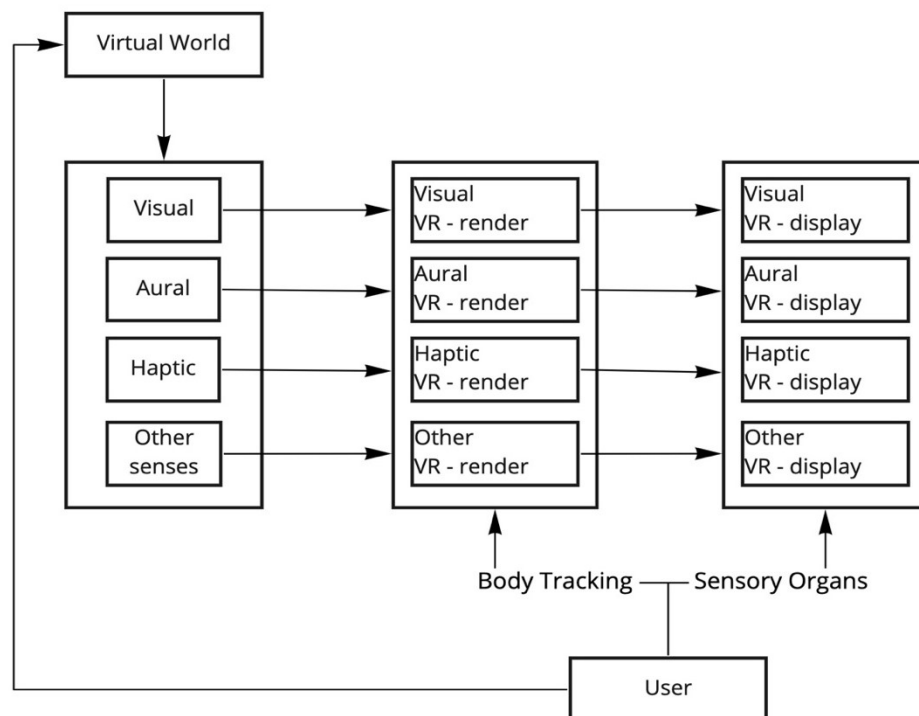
Virtual World

Visual

Aural

Haptic

Other senses

Visual VR - render

Aural VR - render

Haptic VR - render

Other VR - render

Visual VR - display

Aural VR - display

Haptic VR - display

Other VR - display

Body Tracking

Sensory Organs

User